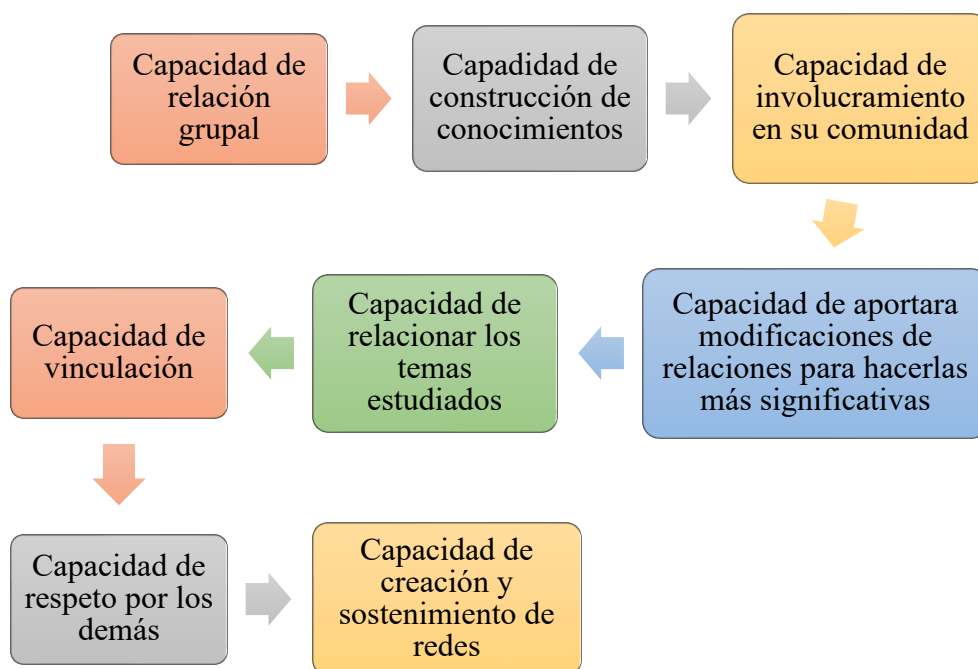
Capacidad de relación grupal

Capadidad de construcción de conocimientos

Capacidad de involucramiento en su comunidad

Capacidad de aportara modificaciones de relaciones para hacerlas más significativas

Capacidad de relacionar los temas estudiados

Capacidad de vinculación

Capacidad de respeto por los demás

Capacidad de creación y sostenimiento de redes